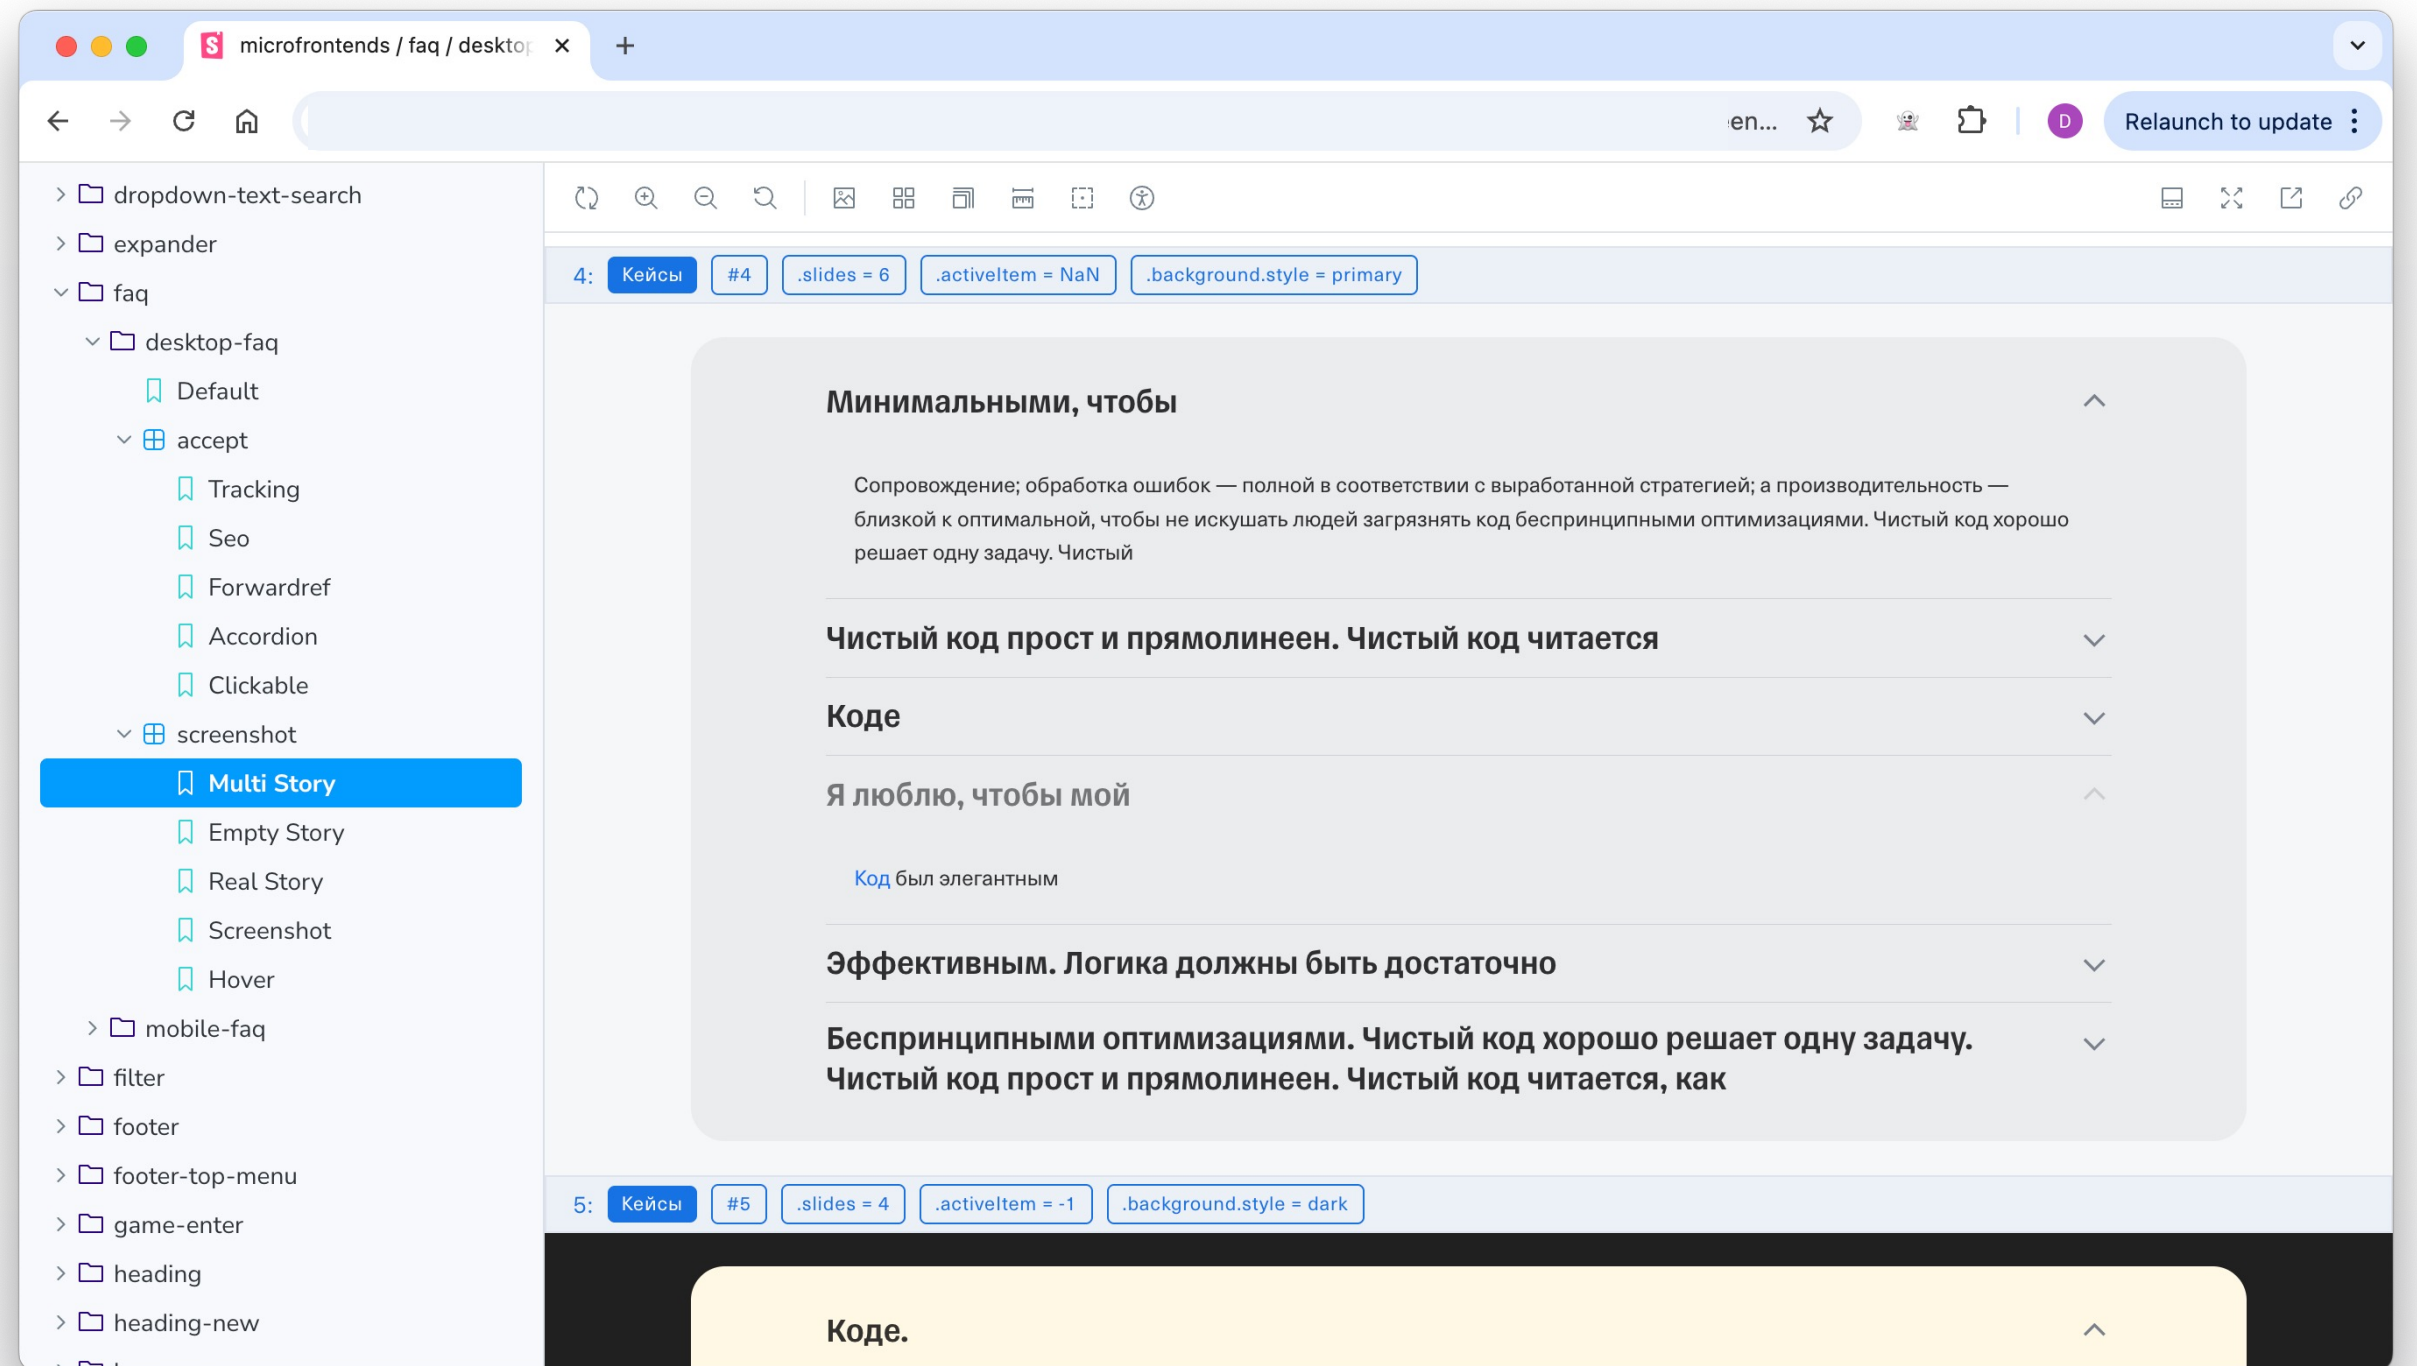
microfrontends / faq / deskto

en...

D

Relaunch to update

dropdown-text-search
expander
faq
desktop-faq
Default
accept
Tracking
Seo
Forwardref
Accordion
Clickable
screenshot
Multi Story
Empty Story
Real Story
Screenshot
Hover
mobile-faq
filter
footer
footer-top-menu
game-enter
heading
heading-new

4: Кейсы #4 .slides = 6 .activeItem = NaN .background.style = primary

Минимальными, чтобы

Сопровождение; обработка ошибок — полной в соответствии с выработанной стратегией; а производительность — близкой к оптимальной, чтобы не искушать людей загрязнять код беспринципными оптимизациями. Чистый код хорошо решает одну задачу. Чистый

Чистый код прост и прямолинеен. Чистый код читается

Коде

Я люблю, чтобы мой

Код был элегантным

Эффективным. Логика должны быть достаточно

Беспринципными оптимизациями. Чистый код хорошо решает одну задачу. Чистый код прост и прямолинеен. Чистый код читается, как

5: Кейсы #5 .slides = 4 .activeItem = -1 .background.style = dark

Коде.